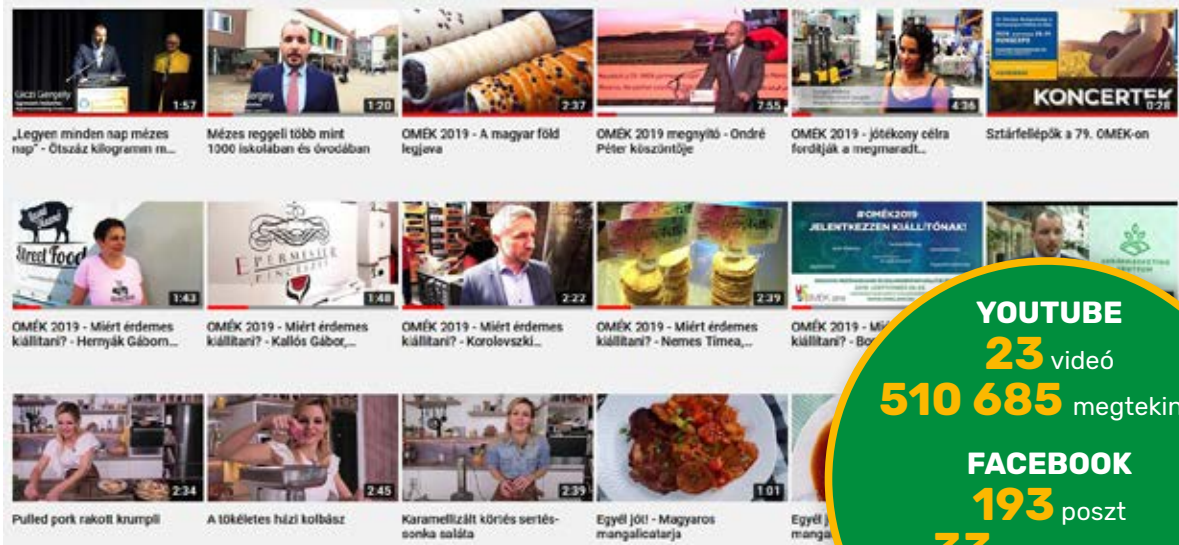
Gőczi Gergely

1:57

„Legyen minden nap mézes nap" - Ötszáz kilogramm m...

1:20

Mézes reggeli több mint 1000 iskolában és óvodában

2:37

OMÉK 2019 - A magyar föld legjava

7:55

OMÉK 2019 megnyitó - Ondré Péter köszöntője

4:36

OMÉK 2019 - jótékony célra fordítják a megmaradt...

KONCERTEK

0:28

Sztárfellépők a 79. OMÉK-on

Street Food

1:43

OMÉK 2019 - Miért érdemes kiállítani? - Hernyák Gábor...

EPERMISIER

1:48

OMÉK 2019 - Miért érdemes kiállítani? - Kallós Gábor,...

2:22

OMÉK 2019 - Miért érdemes kiállítani? - Korolevszki...

2:39

OMÉK 2019 - Miért érdemes kiállítani? - Nemes Tímea,...

#OMÉK2019

JELENTKEZZEN KIÁLLÍTÓNAK!

OMÉK 2019 - Mi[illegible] kiállítani? - Bo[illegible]

2:34

Pulled pork rakott krumpli

2:45

A tökéletes házi kolbász

2:39

Karamellizált köríes sertés-sonka saláta

1:01

Egyél jót! - Magyaros mangalicatarja

Egyél j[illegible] manga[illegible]

YOUTUBE

23 videó

510 685 megtekin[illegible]

FACEBOOK

193 poszt

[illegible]